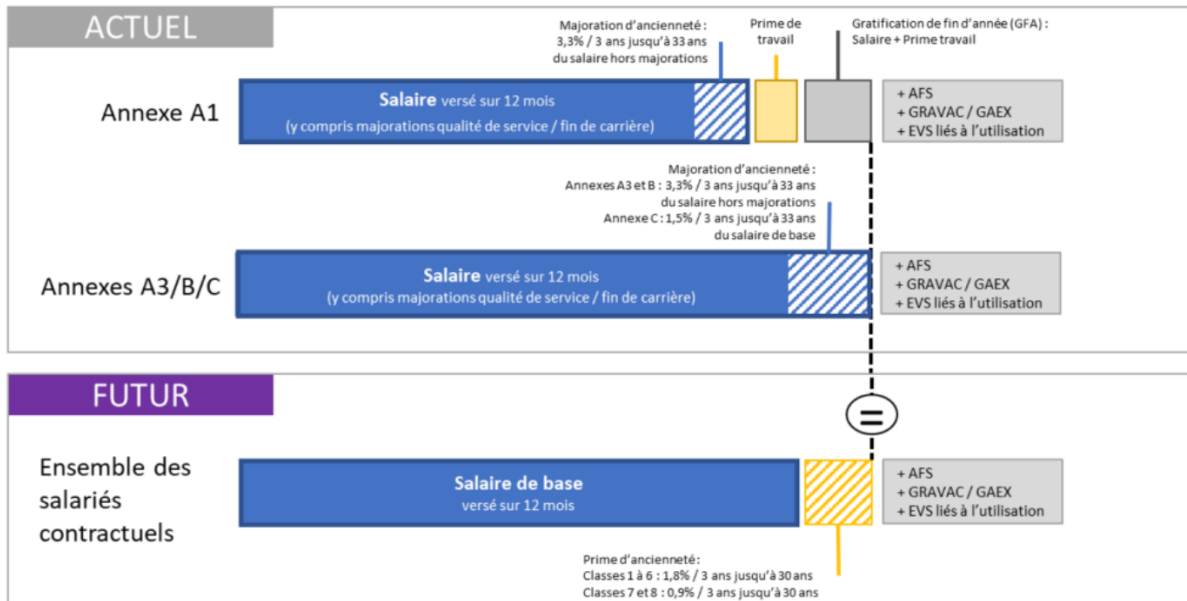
ACTUEL

Majoration d'ancienneté : 3,3% / 3 ans jusqu'à 33 ans du salaire hors majorations

Prime de travail

Gratification de fin d'année (GFA) : Salaire + Prime travail

Annexe A1

Salaire versé sur 12 mois
(y compris majorations qualité de service / fin de carrière)

+ AFS
+ GRAVAC / GAEX
+ EVS liés à l'utilisation

Majoration d'ancienneté :
Annexes A3 et B : 3,3% / 3 ans jusqu'à 33 ans du salaire hors majorations
Annexe C : 1,5% / 3 ans jusqu'à 33 ans du salaire de base

Annexes A3/B/C

Salaire versé sur 12 mois
(y compris majorations qualité de service / fin de carrière)

+ AFS
+ GRAVAC / GAEX
+ EVS liés à l'utilisation

FUTUR

=

Ensemble des salariés contractuels

Salaire de base
versé sur 12 mois

+ AFS
+ GRAVAC / GAEX
+ EVS liés à l'utilisation

Prime d'ancienneté :
Classes 1 à 6 : 1,8% / 3 ans jusqu'à 30 ans
Classes 7 et 8 : 0,9% / 3 ans jusqu'à 30 ans